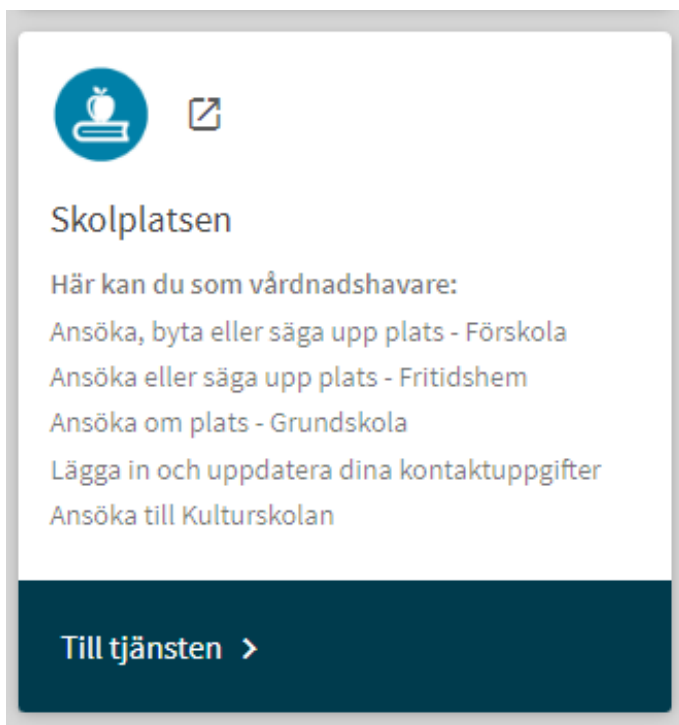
Skolplatsen

Här kan du som vårdnadshavare:
Ansöka, byta eller säga upp plats - Förskola
Ansöka eller säga upp plats - Fritidshem
Ansöka om plats - Grundskola
Lägga in och uppdatera dina kontaktuppgifter
Ansöka till Kulturskolan

Till tjänsten >